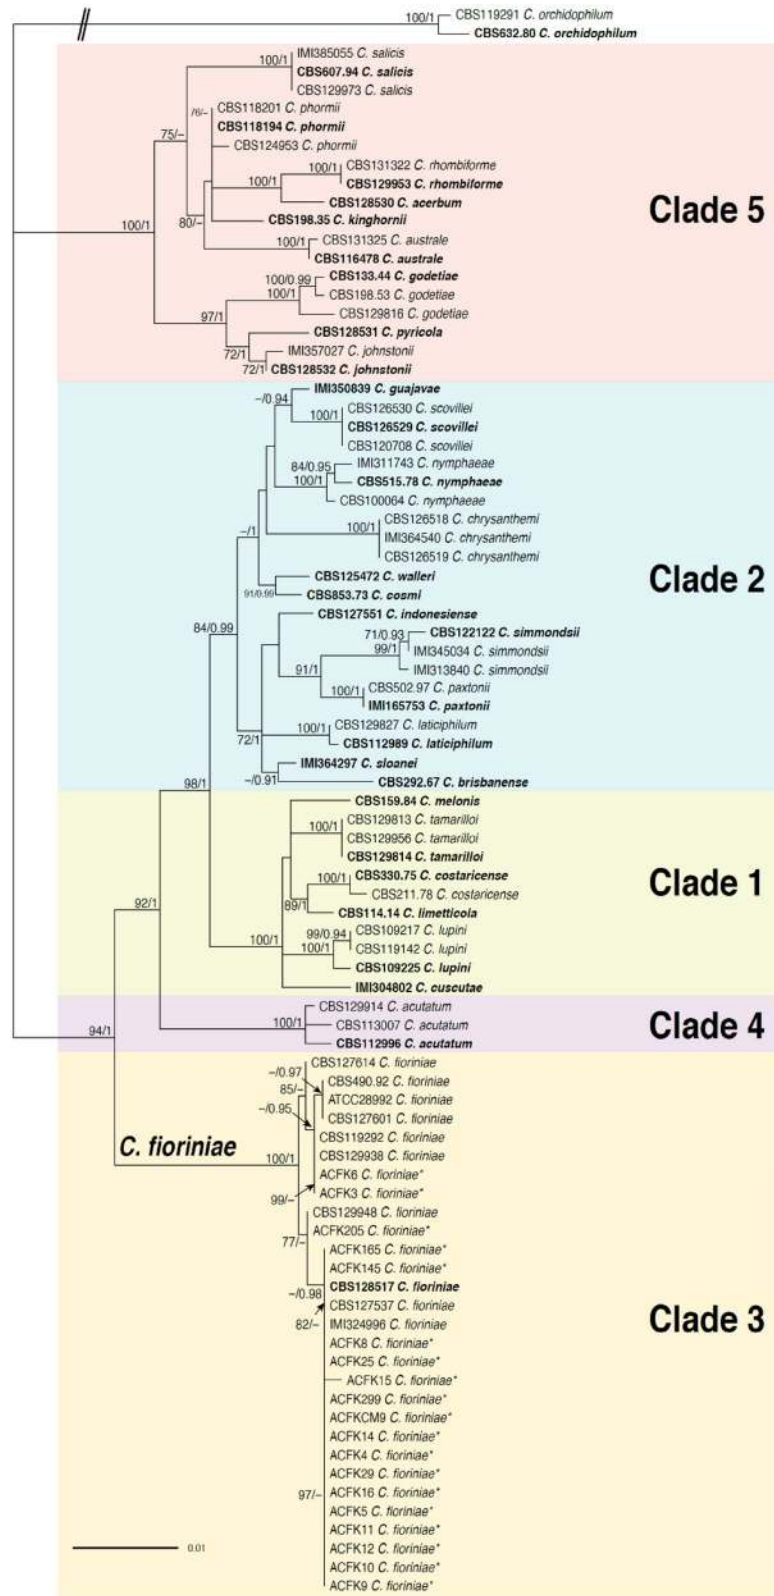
100/1 CBS119291 C. orchidophilum
CBS632.80 C. orchidophilum

100/1 IMI385055 C. salicis
CBS607.94 C. salicis
CBS129973 C. salicis
76/– CBS118201 C. phormii
CBS118194 C. phormii
CBS124953 C. phormii
75/–
100/1 CBS131322 C. rhombiforme
100/1 CBS129953 C. rhombiforme
CBS128530 C. acerbum
80/– CBS198.35 C. kinghornii
100/1
100/1 CBS131325 C. australe
CBS116478 C. australe
100/0.99 CBS133.44 C. godetiae
100/1 CBS198.53 C. godetiae
CBS129816 C. godetiae
97/1
CBS128531 C. pyricola
72/1 IMI357027 C. johnstonii
72/1 CBS128532 C. johnstonii
Clade 5

–/0.94 IMI350839 C. guajavae
100/1 CBS126530 C. scovillei
CBS126529 C. scovillei
CBS120708 C. scovillei
84/0.95 IMI311743 C. nymphaeae
100/1 CBS515.78 C. nymphaeae
CBS100064 C. nymphaeae
–/1
100/1 CBS126518 C. chrysanthemi
IMI364540 C. chrysanthemi
CBS126519 C. chrysanthemi
CBS125472 C. walleri
91/0.99 CBS853.73 C. cosmi
84/0.99
CBS127551 C. indonesiense
71/0.93 CBS122122 C. simmondsii
99/1 IMI345034 C. simmondsii
91/1 IMI313840 C. simmondsii
100/1 CBS502.97 C. paxtonii
IMI165753 C. paxtonii
100/1 CBS129827 C. laticiphilum
72/1 CBS112989 C. laticiphilum
IMI364297 C. sloanei
–/0.91 CBS292.67 C. brisbanense
Clade 2

98/1
CBS159.84 C. melonis
100/1 CBS129813 C. tamarilloi
CBS129956 C. tamarilloi
CBS129814 C. tamarilloi
100/1 CBS330.75 C. costaricense
CBS211.78 C. costaricense
89/1 CBS114.14 C. limetticola
92/1
100/1
99/0.94 CBS109217 C. lupini
100/1 CBS119142 C. lupini
CBS109225 C. lupini
IMI304802 C. cuscutae
Clade 1

CBS129914 C. acutatum
100/1 CBS113007 C. acutatum
CBS112996 C. acutatum
94/1
Clade 4

–/0.97 CBS127614 C. fioriniae
85/– CBS490.92 C. fioriniae
ATCC28992 C. fioriniae
–/0.95 CBS127601 C. fioriniae
C. fioriniae
CBS119292 C. fioriniae
CBS129938 C. fioriniae
100/1
ACFK6 C. fioriniae*
99/– ACFK3 C. fioriniae*
CBS129948 C. fioriniae
77/– ACFK205 C. fioriniae*
ACFK165 C. fioriniae*
ACFK145 C. fioriniae*
–/0.98 CBS128517 C. fioriniae
CBS127537 C. fioriniae
82/– IMI324996 C. fioriniae
ACFK8 C. fioriniae*
ACFK25 C. fioriniae*
ACFK15 C. fioriniae*
ACFK299 C. fioriniae*
ACFKCM9 C. fioriniae*
ACFK14 C. fioriniae*
ACFK4 C. fioriniae*
ACFK29 C. fioriniae*
97/– ACFK16 C. fioriniae*
ACFK5 C. fioriniae*
ACFK11 C. fioriniae*
0.01
ACFK12 C. fioriniae*
ACFK10 C. fioriniae*
ACFK9 C. fioriniae*
Clade 3